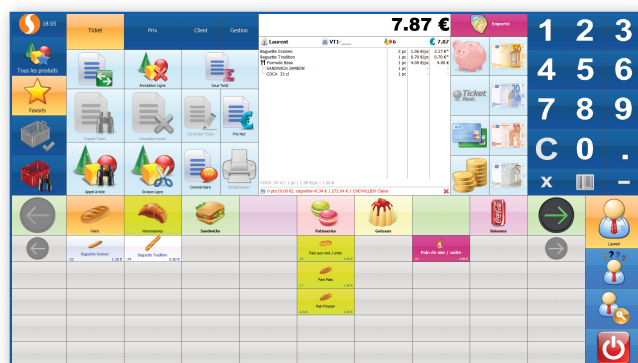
18:05

Tous les produits

Favoris

Ticket

Prix

Client

Gestion

Annulation Ligne

Sous Total

Rappel Ticket

Annulation ticket

Correction Ticket

Prix Net

Appel Article

Division Ligne

Commentaire

Réimpression

7.87 €

Emporté

Laurent

VT1

6

7.87

Baguette Grainee 2 pc 1.08 €/pc 2.17 €
Baguette Tradition 1 pc 0.70 €/pc 0.70 €
Formule Base 1 pc 4.00 €/pc 4.00 €
SANDWICH JAMBON 1 pc
COCA 33 cl 1 pc

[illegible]

1 2 3

4 5 6

7 8 9

C 0 .

x

Pains

Viennoiseries

Sandwichs

Patisseries

Gateaux

Boissons

Baguette Grainee 1.08 €

Baguette Tradition 0.85 €

Pain de mie / unité

Pain aux noix / unité

Pain Plein

Pain Paysan

Laurent